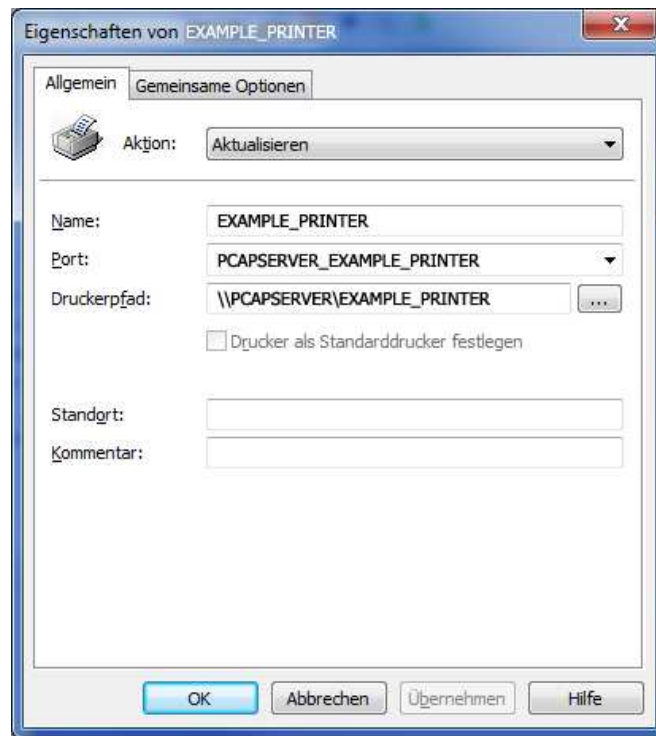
Eigenschaften von EXAMPLE_PRINTER

x

Allgemein
Gemeinsame Optionen

Aktion: Aktualisieren

Name: EXAMPLE_PRINTER
Port: PCAPSERVER_EXAMPLE_PRINTER
Druckerpfad: \\PCAPSERVER\EXAMPLE_PRINTER ...

Drucker als Standarddrucker festlegen

Standort:
Kommentar:

OK
Abbrechen
Übernehmen
Hilfe